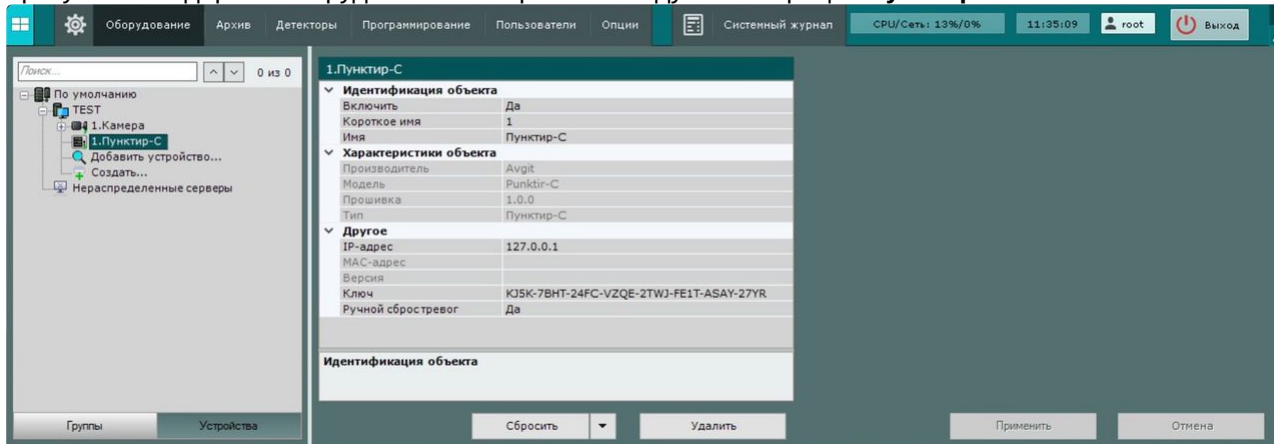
Оборудование Архив Детекторы Программирование Пользователи Опции Системный журнал CPU/Сеть: 13%/0% 11:35:09 root Выход

Поиск... 0 из 0
По умолчанию
TEST
1.Камера
1.Пунктир-С
Добавить устройство...
Создать...
Нераспределенные серверы

1.Пунктир-С

| | |
|---|---|
| **Идентификация объекта** | |
| Включить | Да |
| Короткое имя | 1 |
| Имя | Пунктир-С |
| **Характеристики объекта** | |
| Производитель | Avgit |
| Модель | Punktir-C |
| Прошивка | 1.0.0 |
| Тип | Пунктир-С |
| **Другое** | |
| IP-адрес | 127.0.0.1 |
| MAC-адрес | |
| Версия | |
| Ключ | KJ5K-7BHT-24FC-VZQE-2TWJ-FE1T-ASAY-27YR |
| Ручной сброс тревог | Да |

Идентификация объекта

Группы Устройства

Сбросить Удалить Применить Отмена